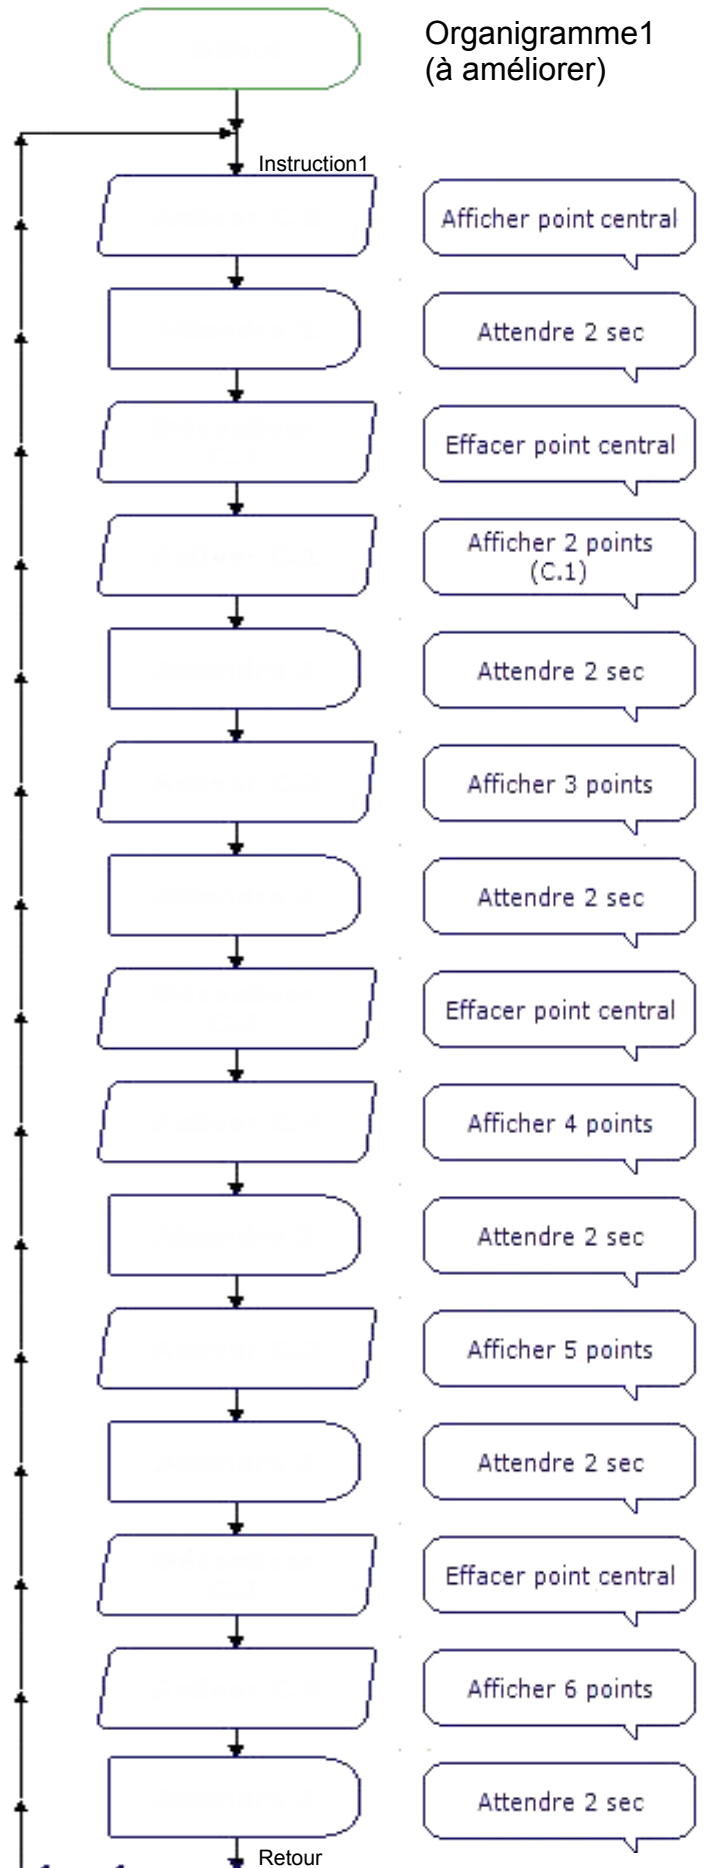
Organigramme1
(à améliorer)

Instruction1

Afficher point central

Attendre 2 sec

Effacer point central

Afficher 2 points
(C.1)

Attendre 2 sec

Afficher 3 points

Attendre 2 sec

Effacer point central

Afficher 4 points

Attendre 2 sec

Afficher 5 points

Attendre 2 sec

Effacer point central

Afficher 6 points

Attendre 2 sec

Retour